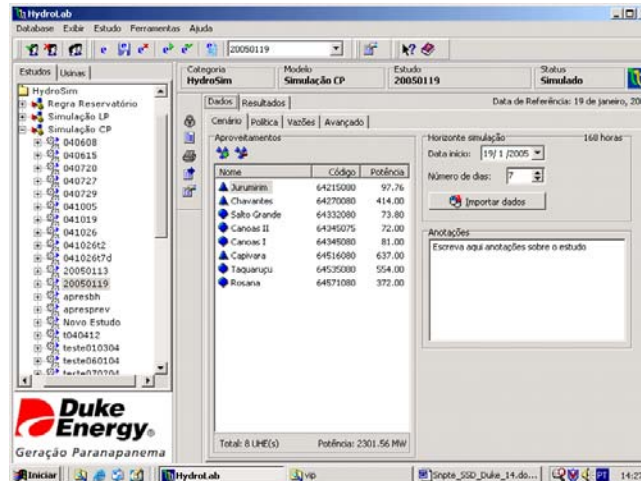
HydroLab

Database Exibir Estudo Ferramentas Ajuda

20050119

Estudos Usinas

HydroSim
Regra Reservatório
Simulação LP
Simulação CP
040608
040615
040720
040727
040729
041005
041019
041026
041026t2
041026t7d
20050113
20050119
apresbh
apresprev
Novo Estudo
t040412
teste010304
teste060104
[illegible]

Duke Energy.
Geração Paranapanema

Categoria
HydroSim

Modelo
Simulação CP

Estudo
20050119

Status
Simulado

Dados Resultados

Data de Referência: 19 de janeiro, 20

Cenário Política Vazões Avançado

Aproveitamentos

| Nome | Código | Potência |
|---|---|---|
| Jurumirim | 64215080 | 97.76 |
| Chavantes | 64270080 | 414.00 |
| Salto Grande | 64332080 | 73.80 |
| Canoas II | 64345075 | 72.00 |
| Canoas I | 64345080 | 81.00 |
| Capivara | 64516080 | 637.00 |
| Taquaruçu | 64535080 | 554.00 |
| Rosana | 64571080 | 372.00 |

Total: 8 UHE(s)

Potência: 2301.56 MW

Horizonte simulação

168 horas

Data início: 19/ 1 /2005

Número de dias: 7

Importar dados

Anotações

Escreva aqui anotações sobre o estudo

Iniciar

HydroLab

vip

Snpta_SSD_Duke_14.do...

PT

14:2